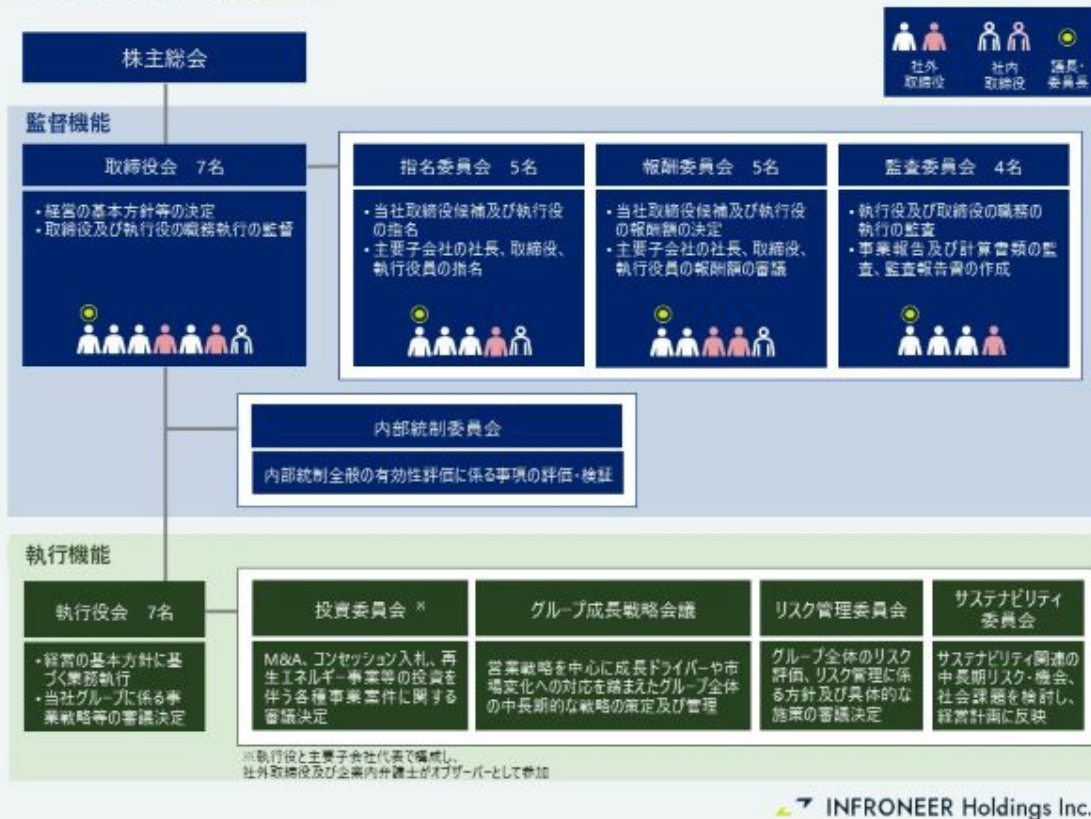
株主総会

社外取締役　社内取締役　議長・委員長

監督機能

取締役会　7名

・経営の基本方針等の決定
・取締役及び執行役の職務執行の監督

指名委員会　5名

・当社取締役候補及び執行役の指名
・主要子会社の社長、取締役、執行役員の指名

報酬委員会　5名

・当社取締役候補及び執行役の報酬額の決定
・主要子会社の社長、取締役、執行役員の報酬額の審議

監査委員会　4名

・執行役及び取締役の職務の執行の監査
・事業報告及び計算書類の監査、監査報告書の作成

内部統制委員会

内部統制全般の有効性評価に係る事項の評価・検証

執行機能

執行役会　7名

・経営の基本方針に基づく業務執行
・当社グループに係る事業戦略等の審議決定

投資委員会 ※

M&A、コンセッション入札、再生エネルギー事業等の投資を伴う各種事業案件に関する審議決定

グループ成長戦略会議

営業戦略を中心に成長ドライバーや市場変化への対応を踏まえたグループ全体の中長期的な戦略の策定及び管理

リスク管理委員会

グループ全体のリスク評価、リスク管理に係る方針及び具体的な施策の審議決定

サステナビリティ委員会

サステナビリティ関連の中長期リスク・機会、社会課題を検討し、経営計画に反映

※執行役と主要子会社代表で構成し、社外取締役及び企業内弁護士がオブザーバーとして参加

INFRONEER Holdings Inc.